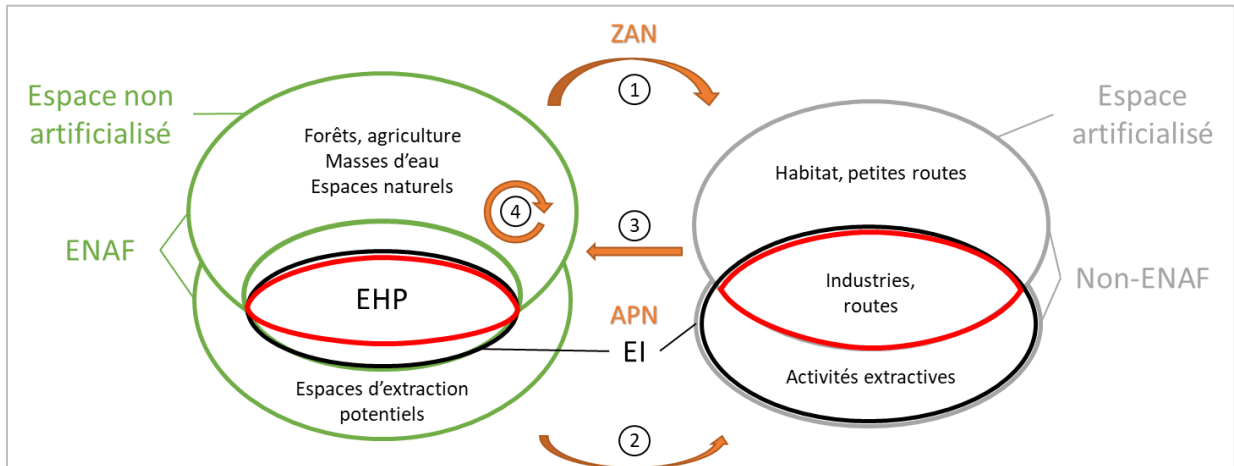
ZAN

①

Espace non artificialisé

Forêts, agriculture
Masses d'eau
Espaces naturels

④

Espace artificialisé

Habitat, petites routes

③

ENAF

EHP

APN

Industries, routes

Non-ENAF

EI

Espaces d'extraction potentiels

Activités extractives

②